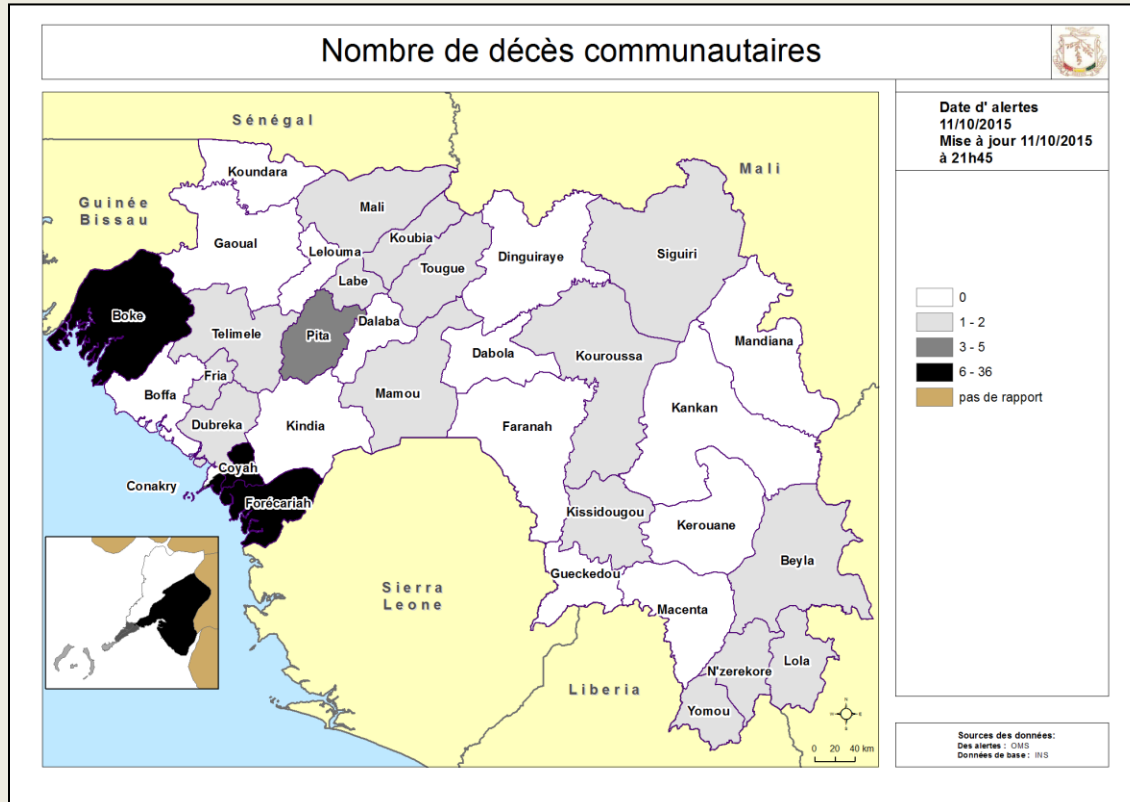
Nombre de décès communautaires

Date d' alertes
11/10/2015
Mise à jour 11/10/2015
à 21h45

Sénégal

Mali

Guinée Bissau

Koundara

Mali

Gaoual

Lelouma

Koubia

Tougue

Dinguiraye

Siguiri

Labe

Boke

Telimele

Pita

Dalaba

Dabola

Kouroussa

Mandiana

Fria

Boffa

Mamou

Kankan

Dubreka

Kindia

Faranah

Coyah

Conakry

Forécariah

Kissidougou

Kerouane

Beyla

Gueckedou

Sierra Leone

Macenta

N'zerekore

Lola

Liberia

Yomou

0

1 - 2

3 - 5

6 - 36

pas de rapport

0 20 40 km

Sources des données:
Des alertes : OMS
Données de base : INS